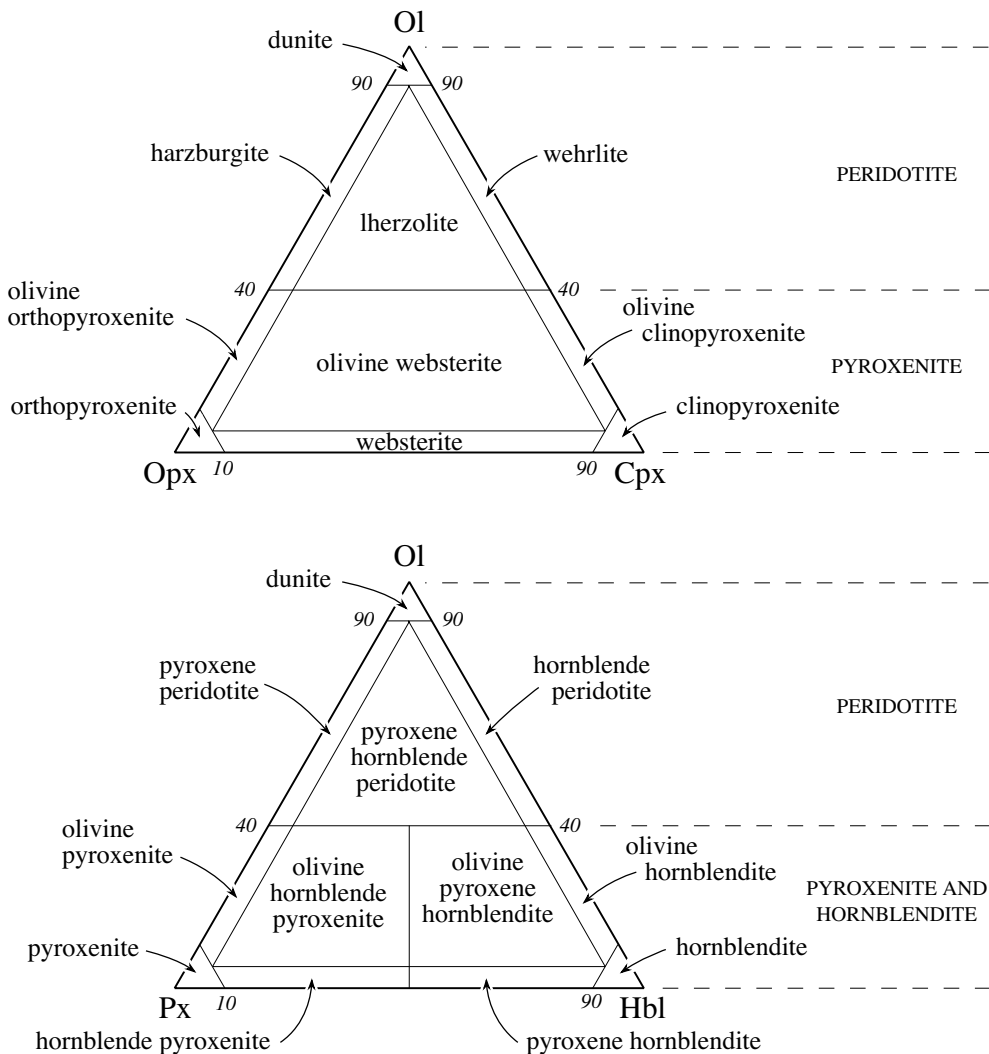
Ol
dunite
90
90
harzburgite
wehrlite
PERIDOTITE
lherzolite
40
40
olivine orthopyroxenite
olivine clinopyroxenite
olivine websterite
PYROXENITE
orthopyroxenite
clinopyroxenite
websterite
Opx
10
90
Cpx

Ol
dunite
90
90
pyroxene peridotite
hornblende peridotite
PERIDOTITE
pyroxene hornblende peridotite
40
40
olivine pyroxenite
olivine hornblende pyroxenite
olivine pyroxene hornblendite
olivine hornblendite
PYROXENITE AND HORNBLENDITE
pyroxenite
hornblendite
Px
10
90
Hbl
hornblende pyroxenite
pyroxene hornblendite